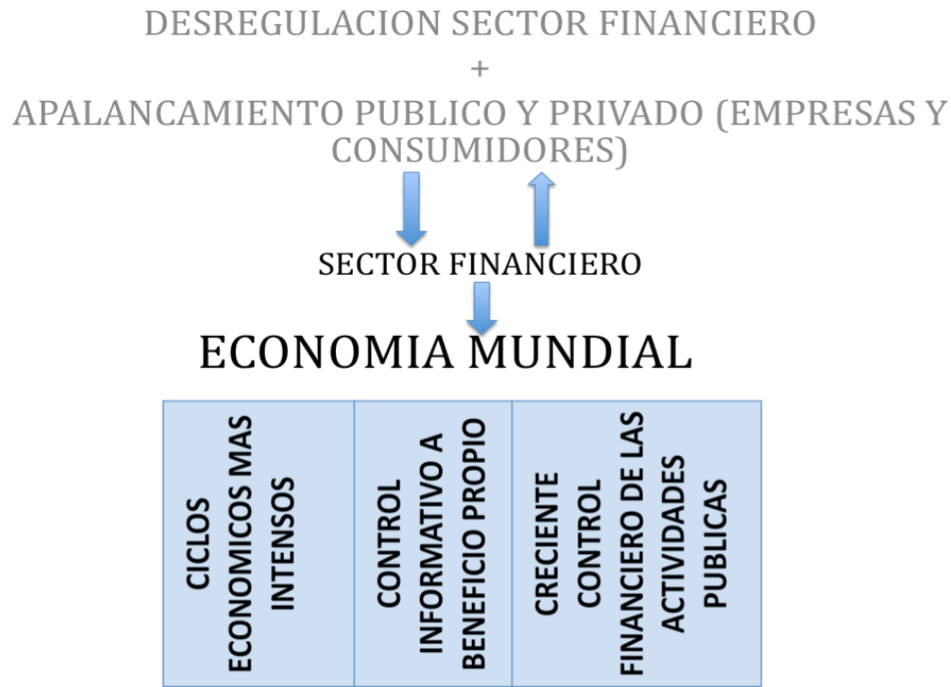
DESREGULACION SECTOR FINANCIERO
+
APALANCAMIENTO PUBLICO Y PRIVADO (EMPRESAS Y CONSUMIDORES)

SECTOR FINANCIERO

ECONOMIA MUNDIAL

| CICLOS ECONOMICOS MAS INTENSOS | CONTROL INFORMATIVO A BENEFICIO PROPIO | CRECIENTE CONTROL FINANCIERO DE LAS ACTIVIDADES PUBLICAS |
|---|---|---|